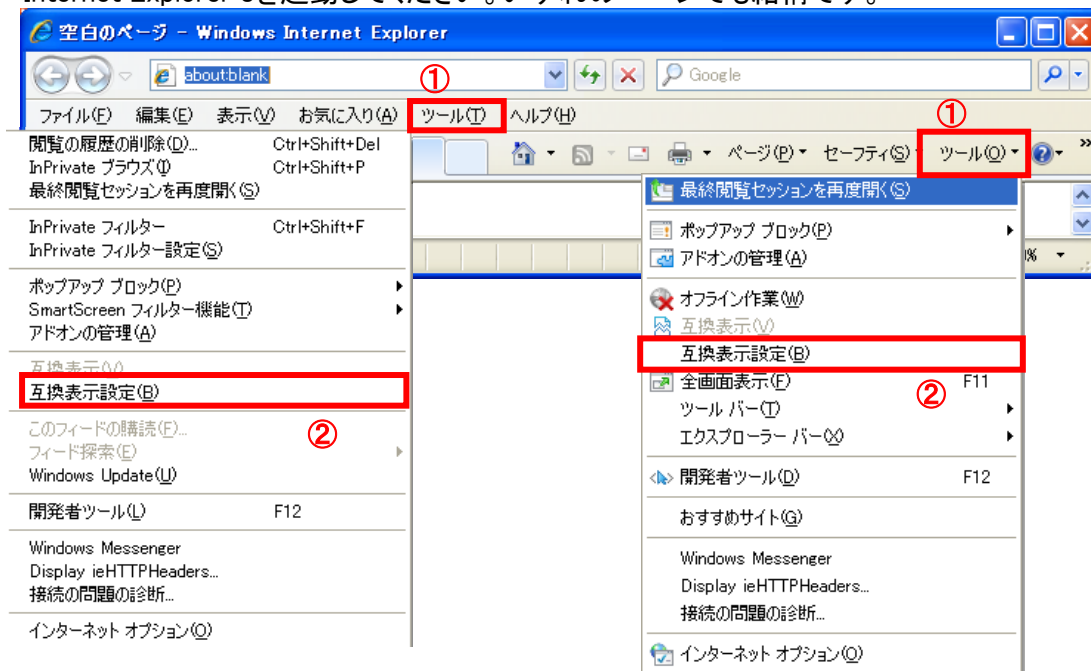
空白のページ - Windows Internet Explorer

about:blank

Google

①

ファイル(F) 編集(E) 表示(V) お気に入り(A) ツール(T) ヘルプ(H)

①

ページ(P) セーフティ(S) ツール(O)

閲覧の履歴の削除(D)... Ctrl+Shift+Del
InPrivate ブラウズ(I) Ctrl+Shift+P
最終閲覧セッションを再度開く(S)

InPrivate フィルター Ctrl+Shift+F
InPrivate フィルター設定(S)

ポップアップ ブロック(P)
SmartScreen フィルター機能(T)
アドオンの管理(A)

互換表示(V)
互換表示設定(B)

このフィードの購読(F)...
フィード探索(E)
Windows Update(U)

②

開発者ツール(L) F12

Windows Messenger
Display ieHTTPHeaders...
接続の問題の診断...

インターネット オプション(O)

最終閲覧セッションを再度開く(S)

ポップアップ ブロック(P)
アドオンの管理(A)

オフライン作業(W)
互換表示(V)
互換表示設定(B)
全画面表示(F) F11
ツール バー(T)
エクスプローラー バー(X)

②

開発者ツール(D) F12

おすすめサイト(G)

Windows Messenger
Display ieHTTPHeaders...
接続の問題の診断...

インターネット オプション(O)